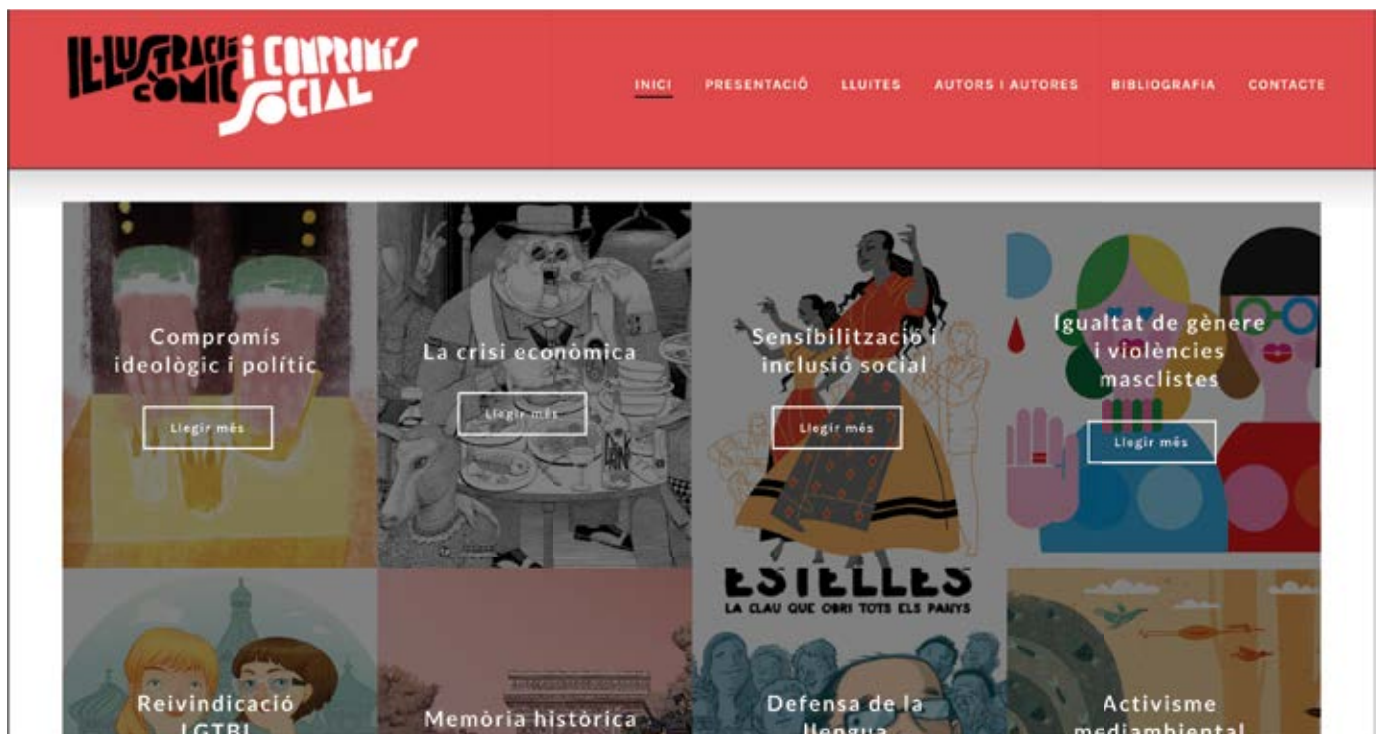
IL·LUSTRACIÓ I CÒMIC COMPROMÍS SOCIAL

INICI PRESENTACIÓ LLUITES AUTORS I AUTORES BIBLIOGRAFIA CONTACTE

Compromís ideològic i polític

Llegir més

La crisi econòmica

Llegir més

Sensibilització i inclusió social

Llegir més

Igualtat de gènere i violències masclistes

Llegir més

ESTELLES
LA CLAU QUE OBRI TOTS ELS PANYS

Reivindicació LGTBI

Memòria històrica

Defensa de la llengua

Activisme mediambiental